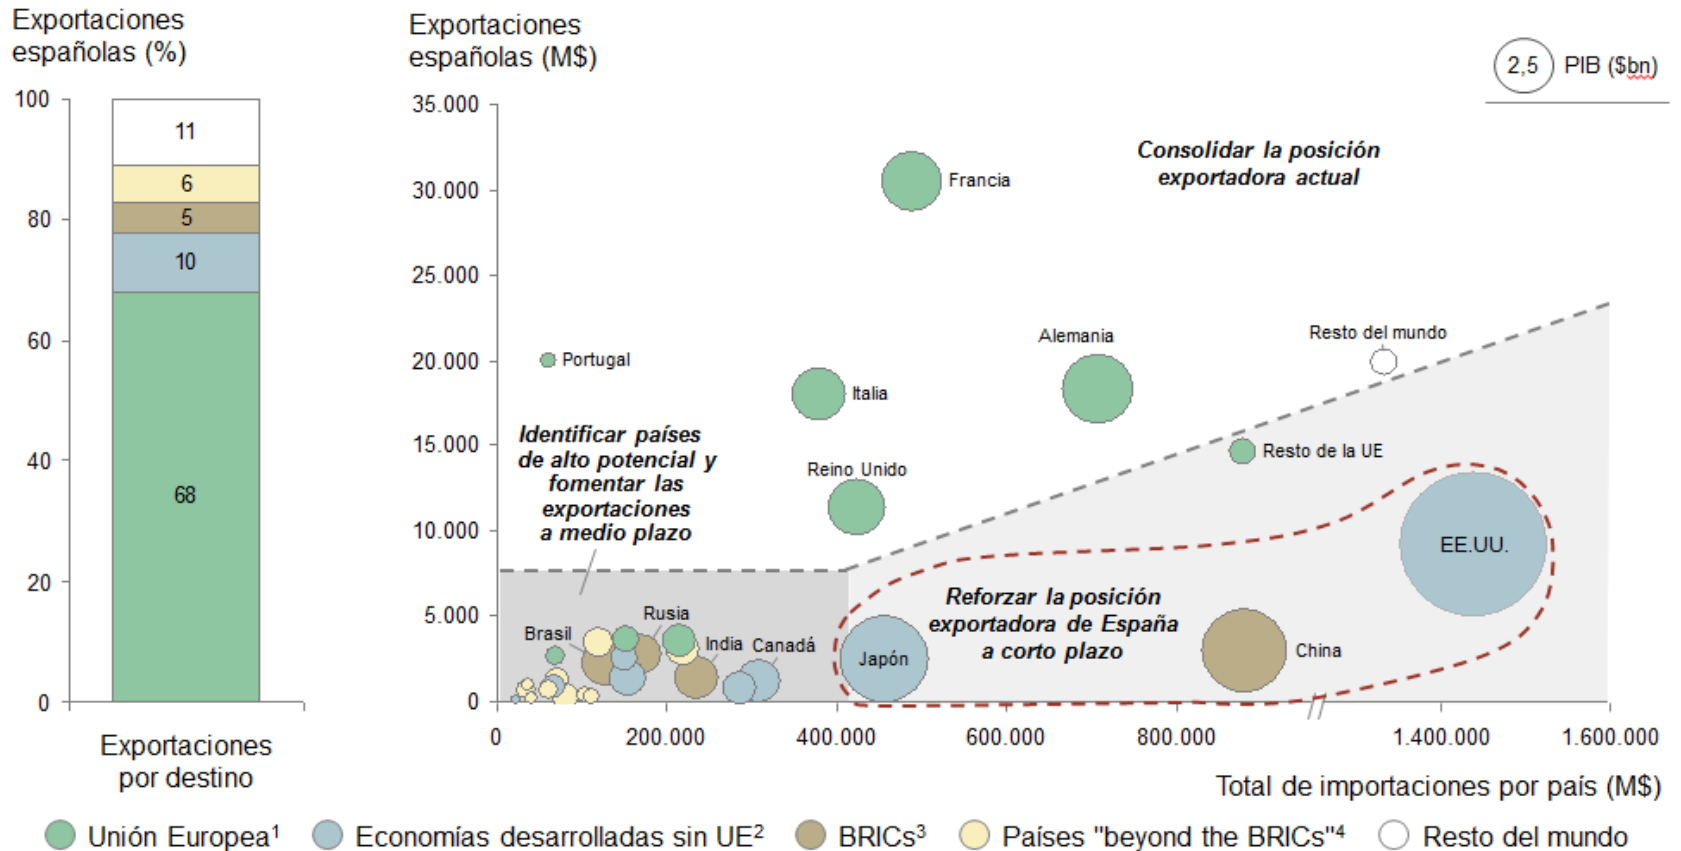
Exportaciones españolas (%)

100
80
60
40
20
0

11
6
5
10
68

Exportaciones por destino

Exportaciones españolas (M$)

2,5 PIB ($bn)

35.000
30.000
25.000
20.000
15.000
10.000
5.000
0

Consolidar la posición exportadora actual

Francia
Portugal
Italia
Alemania
Resto del mundo
Resto de la UE
Reino Unido

Identificar países de alto potencial y fomentar las exportaciones a medio plazo

EE.UU.

Reforzar la posición exportadora de España a corto plazo

Brasil
Rusia
India
Canadá
Japón
China

0
200.000
400.000
600.000
800.000
1.400.000
1.600.000

Total de importaciones por país (M$)

Unión Europea$^1$ Economías desarrolladas sin UE$^2$ BRICs$^3$ Países "beyond the BRICs"$^4$ Resto del mundo